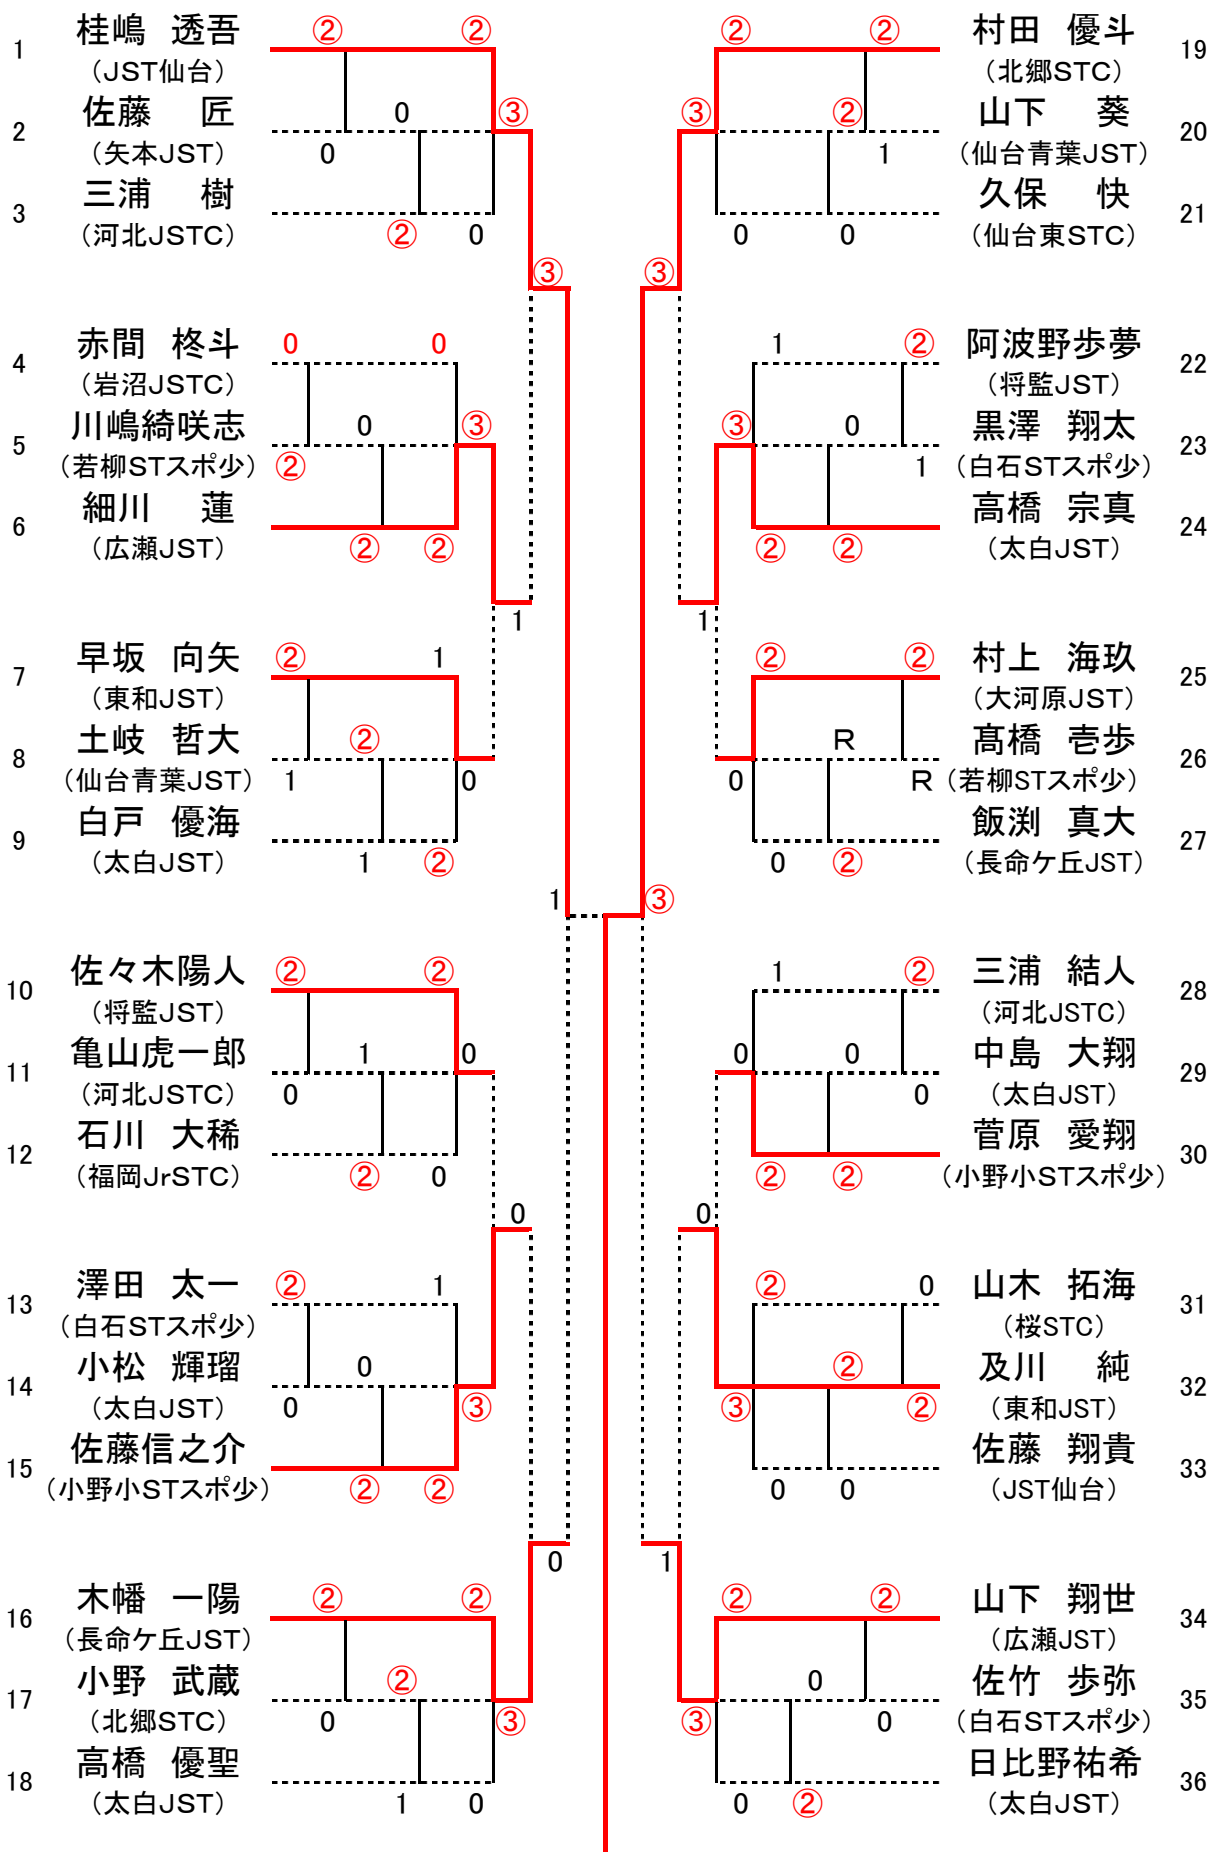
1 桂嶋 透吾 (JST仙台)
2 佐藤 匠 (矢本JST)
3 三浦 樹 (河北JSTC)
4 赤間 柊斗 (岩沼JSTC)
5 川嶋綺咲志 (若柳STスポ少)
6 細川 蓮 (広瀬JST)
7 早坂 向矢 (東和JST)
8 土岐 哲大 (仙台青葉JST)
9 白戸 優海 (太白JST)
10 佐々木陽人 (将監JST)
11 亀山虎一郎 (河北JSTC)
12 石川 大稀 (福岡JrSTC)
13 澤田 太一 (白石STスポ少)
14 小松 輝瑠 (太白JST)
15 佐藤信之介 (小野小STスポ少)
16 木幡 一陽 (長命ケ丘JST)
17 小野 武蔵 (北郷STC)
18 高橋 優聖 (太白JST)

19 村田 優斗 (北郷STC)
20 山下 葵 (仙台青葉JST)
21 久保 快 (仙台東STC)
22 阿波野歩夢 (将監JST)
23 黒澤 翔太 (白石STスポ少)
24 高橋 宗真 (太白JST)
25 村上 海玖 (大河原JST)
26 髙橋 壱歩 (若柳STスポ少)
27 飯渕 真大 (長命ケ丘JST)
28 三浦 結人 (河北JSTC)
29 中島 大翔 (太白JST)
30 菅原 愛翔 (小野小STスポ少)
31 山木 拓海 (桜STC)
32 及川 純 (東和JST)
33 佐藤 翔貴 (JST仙台)
34 山下 翔世 (広瀬JST)
35 佐竹 歩弥 (白石STスポ少)
36 日比野祐希 (太白JST)

② ② 0 0 ③ ② 0 ③
0 0 ③ ② ② ② ② 1
② 1 ② 1 0 1 ② 1
② ② 1 0 0 ② 0 0
② 1 0 0 ③ ② ② 0
② ② ② ③ 0 1 0 ③ 1 0
② ② ③ ② ③ ② 1 0 0 ③
1 ② ③ 0 ② ② 1 ② ② 1
② ② R 0 R 0 ② ③
1 ② 0 0 0 0 ② ② 0
② 0 ② ③ ② 0 0 1
② ② 0 ③ 0 0 ②